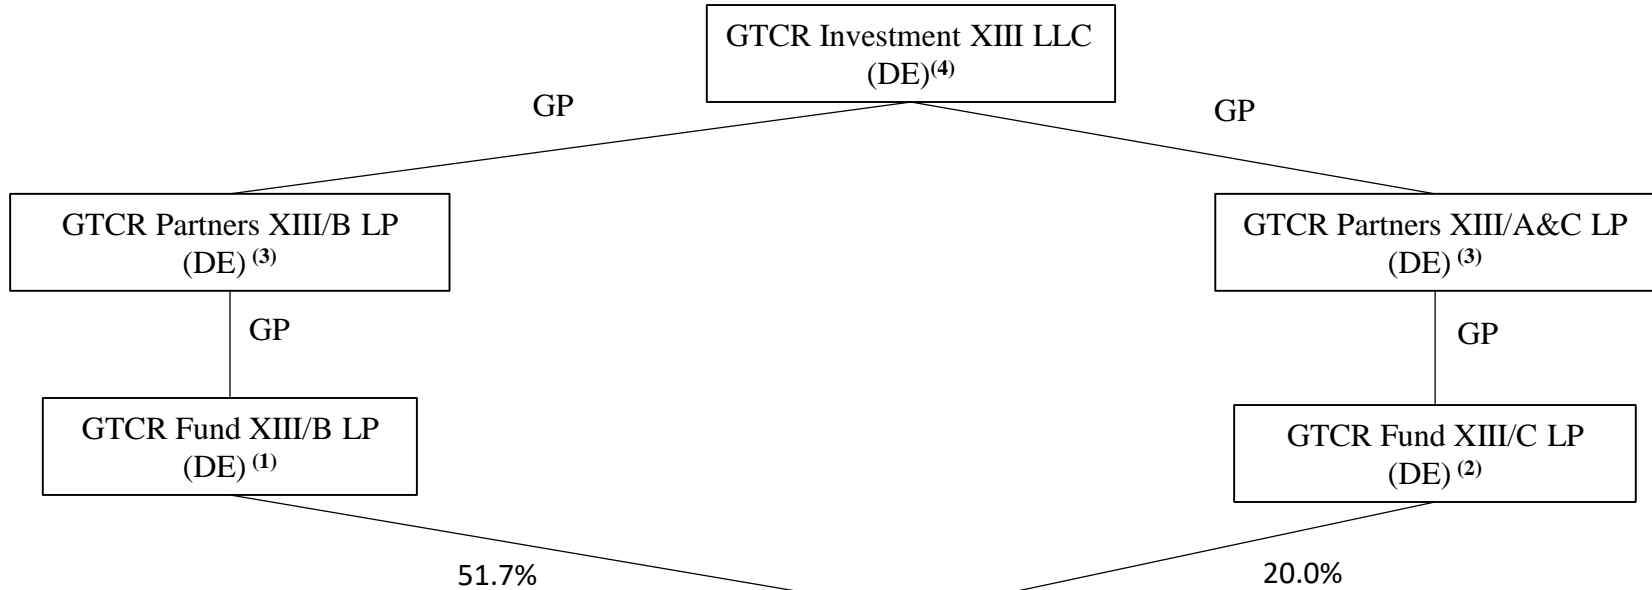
GTCR Investment XIII LLC (DE)$^{(4)}$

GP

GP

GTCR Partners XIII/B LP (DE) $^{(3)}$

GTCR Partners XIII/A&C LP (DE) $^{(3)}$

GP

GP

GTCR Fund XIII/B LP (DE) $^{(1)}$

GTCR Fund XIII/C LP (DE) $^{(2)}$

51.7%

20.0%